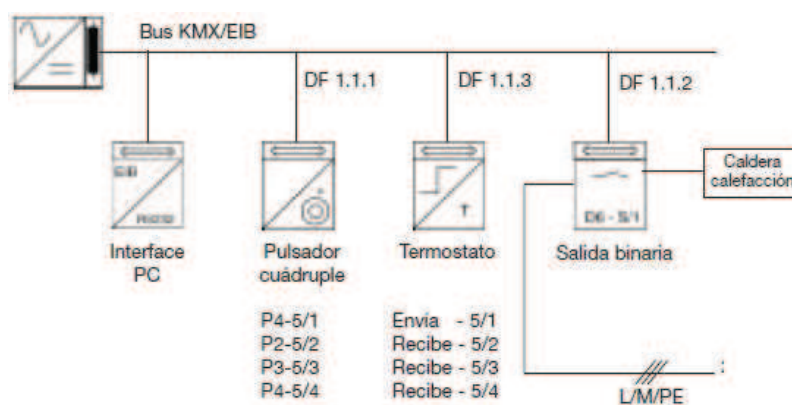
Bus KMX/EIB

DF 1.1.1

DF 1.1.3

DF 1.1.2

EIB

RS232

T

D6 - 5/1

Caldera calefacción

Interface PC

Pulsador cuádruple

Termostato

Salida binaria

P4-5/1
P2-5/2
P3-5/3
P4-5/4

Envía - 5/1
Recibe - 5/2
Recibe - 5/3
Recibe - 5/4

L/M/PE